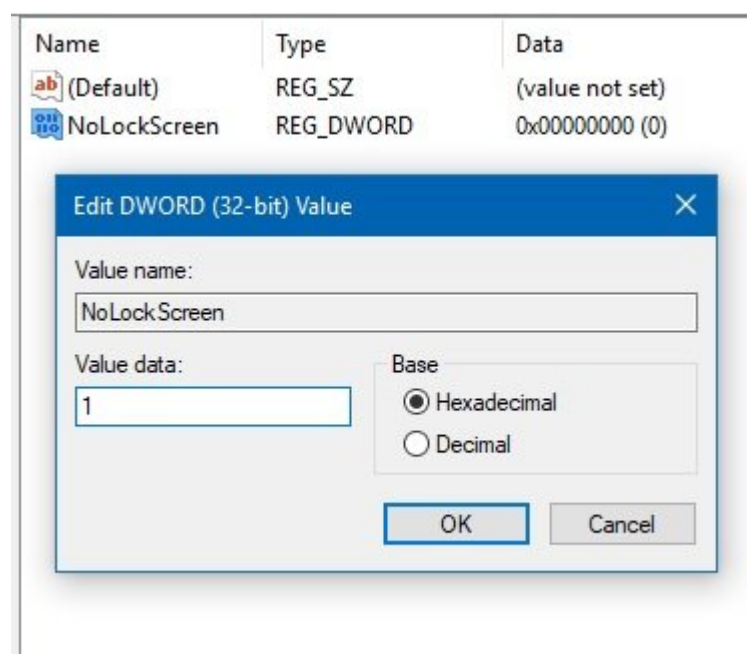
| Name | Type | Data |
|---|---|---|
| ab (Default) | REG_SZ | (value not set) |
| NoLockScreen | REG_DWORD | 0x00000000 (0) |

Edit DWORD (32-bit) Value ✕

Value name:

NoLockScreen

Value data:

1

Base

Hexadecimal

Decimal

OK Cancel